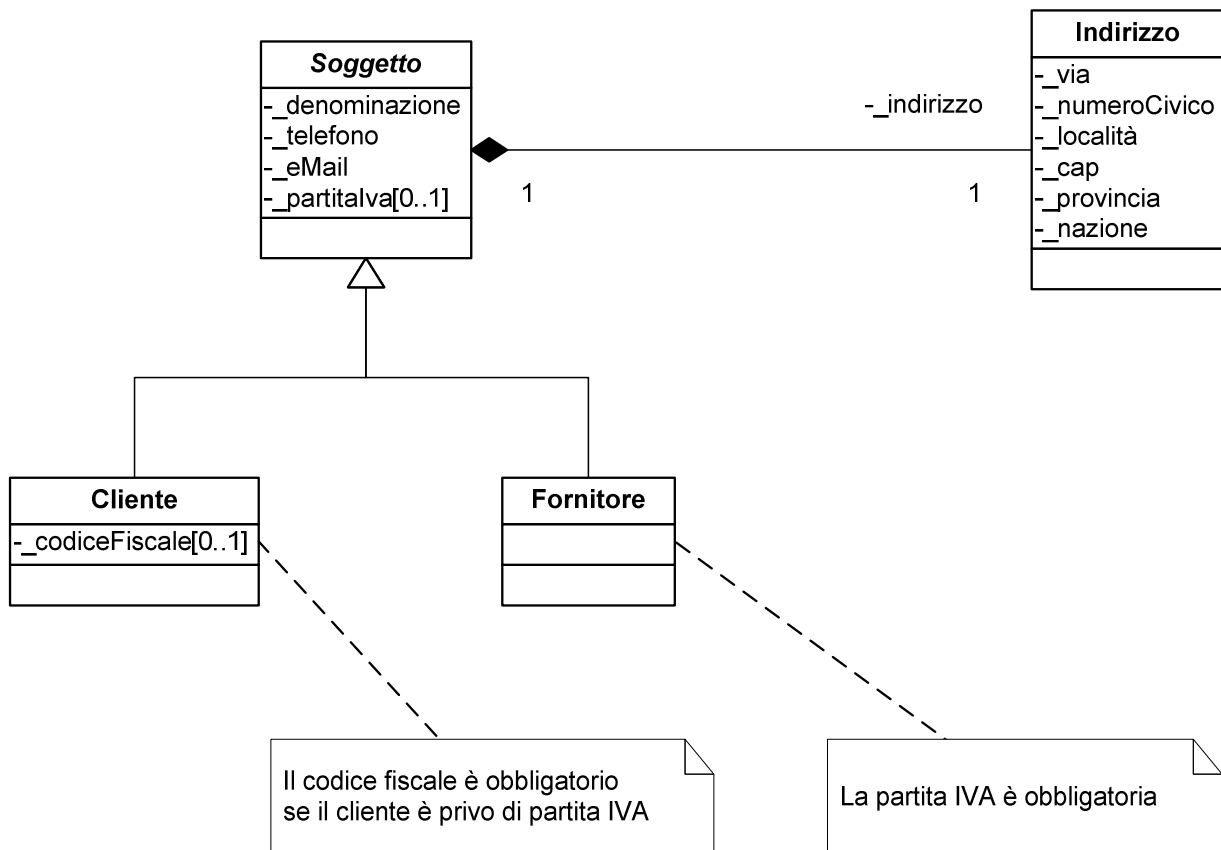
Soggetto
-_denominazione
-_telefono
-_eMail
-_partitaIva[0..1]

-_indirizzo

1

1

Indirizzo
-_via
-_numeroCivico
-_località
-_cap
-_provincia
-_nazione

Cliente
-_codiceFiscale[0..1]

Fornitore

Il codice fiscale è obbligatorio se il cliente è privo di partita IVA

La partita IVA è obbligatoria